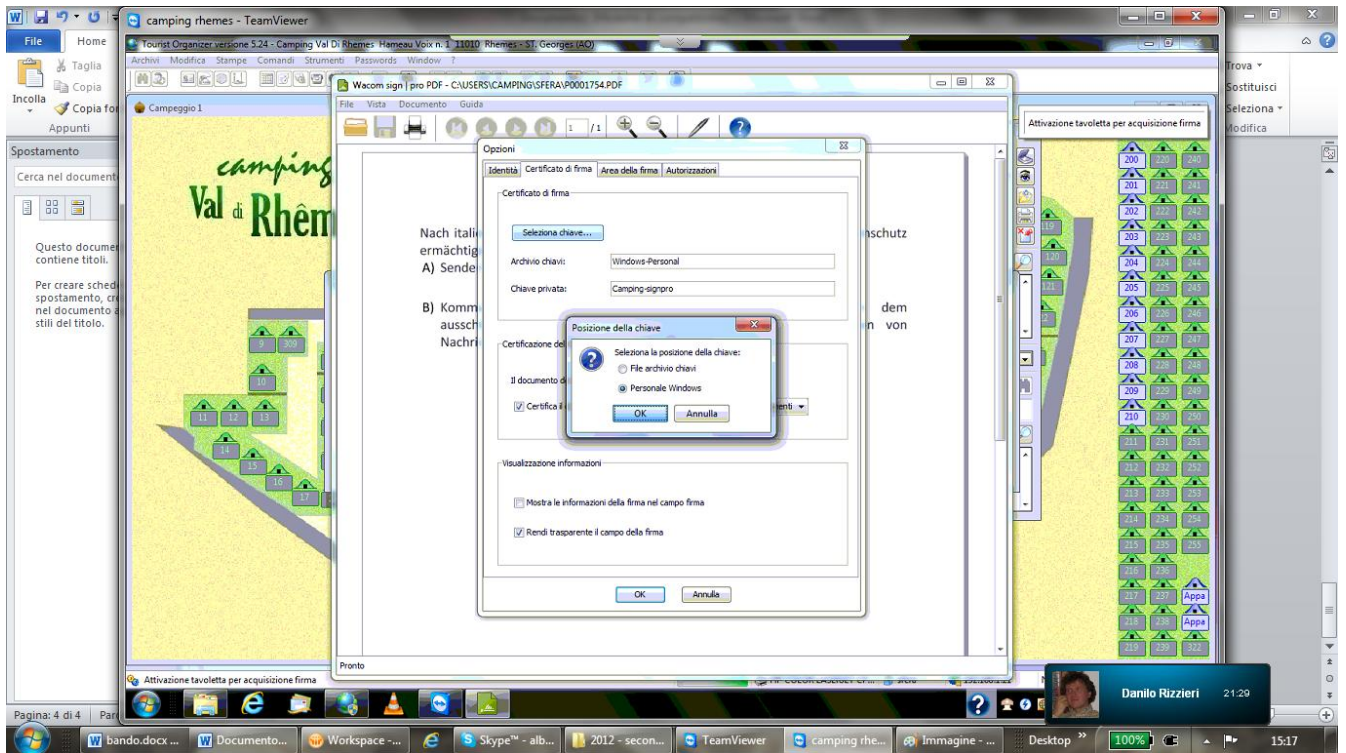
camping rhemes - TeamViewer

File Home
Taglia
Copia
Incolla
Copia fo
Appunti

Trova
Sostituisci
Seleziona
Modifica

Tourist Organizer versione 5.24 - Camping Val Di Rhemes Hameau Voix n. 1 11010 Rhemes - ST. Georges (AO)
Archivi Modifica Stampe Comandi Strumenti Passwords Window ?

Campeggio 1

camping
Val di Rhêm

Spostamento
Cerca nel document

Questo documen contiene titoli.

Per creare schede spostamento, cr nel documento a stili del titolo.

Wacom sign | pro PDF - C:\USERS\CAMPING\SFERA\P0001754.PDF
File Vista Documento Guida
1 /1

Nach itali ermächtig
A) Sende

B) Komm aussch Nachri

nschutz

dem
n von

Pronto

Attivazione tavoletta per acquisizione firma

Opzioni
Identità Certificato di firma Area della firma Autorizzazioni
Certificato di firma
Seleziona chiave...
Archivio chiavi: Windows-Personal
Chiave privata: Camping-signpro
Certificazione del
Il documento d
Certifica il
enti
Visualizzazione informazioni
Mostra le informazioni della firma nel campo firma
Rendi trasparente il campo della firma
OK Annulla

Posizione della chiave
Seleziona la posizione della chiave:
File archivio chiavi
Personale Windows
OK Annulla

9 309
10
11 12 13
14
15
16
17
119
120
121

200 220 240
201 221 241
202 222 242
203 223 243
204 224 244
205 225 245
206 226 246
207 227 247
208 228 248
209 229 249
210 230 250
211 231 251
212 232 252
213 233 253
214 234 254
215 235 255
216 236
217 237 Appa
218 238 Appa
219 239 322

Attivazione tavoletta per acquisizione firma

Danilo Rizzieri 21:29

Pagina: 4 di 4 Par

bando.docx ... Documento... Workspace -... Skype™ - alb... 2012 - secon... TeamViewer camping rhe... Immagine - ... Desktop 100% 15:17